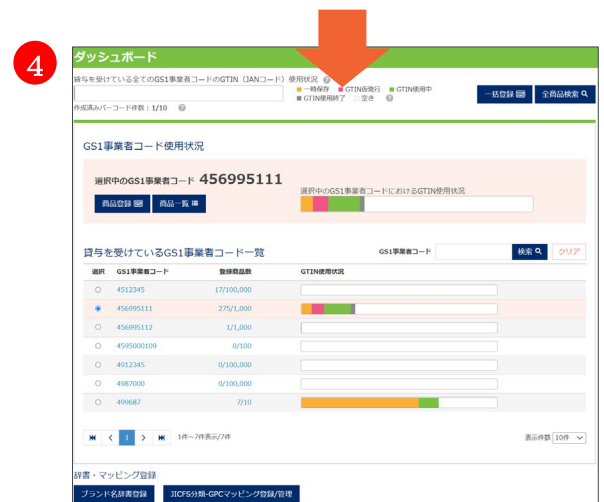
4

ダッシュボード

貸与を受けている全てのGS1事業者コードのGTIN（JANコード）使用状況

■ 一時保存 ■ GTIN仮発行 ■ GTIN使用中
■ GTIN使用終了 □ 空き

一括登録 全商品検索

作成済みバーコード件数：1/10

GS1事業者コード使用状況

選択中のGS1事業者コード 456995111

選択中のGS1事業者コードにおけるGTIN使用状況

商品登録 商品一覧

貸与を受けているGS1事業者コード一覧

GS1事業者コード 検索 クリア

| 選択 | GS1事業者コード | 登録商品数 | GTIN使用状況 |
|---|---|---|---|
| ○ | 4512345 | 17/100,000 | |
| ◉ | 456995111 | 275/1,000 | |
| ○ | 456995112 | 1/1,000 | |
| ○ | 4595000109 | 0/100 | |
| ○ | 4912345 | 0/100,000 | |
| ○ | 4987000 | 0/100,000 | |
| ○ | 499687 | 7/10 | |

1 1件～7件表示/7件

表示件数 10件

辞書・マッピング登録

ブランド名辞書登録 JICFS分類-GPCマッピング登録/管理